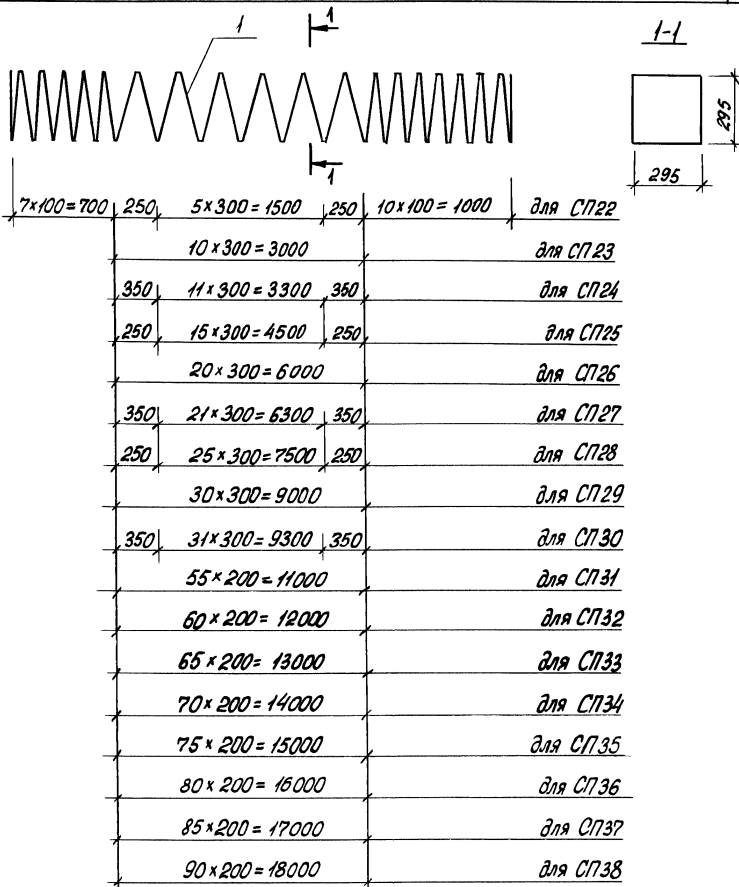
1

1

1

1-1

295

295

7×100=700 250 5×300=1500 250 10×100=1000 для СП22

10×300=3000 для СП23

350 11×300=3300 350 для СП24

250 15×300=4500 250 для СП25

20×300=6000 для СП26

350 21×300=6300 350 для СП27

250 25×300=7500 250 для СП28

30×300=9000 для СП29

350 31×300=9300 350 для СП30

55×200=11000 для СП31

60×200=12000 для СП32

65×200=13000 для СП33

70×200=14000 для СП34

75×200=15000 для СП35

80×200=16000 для СП36

85×200=17000 для СП37

90×200=18000 для СП38